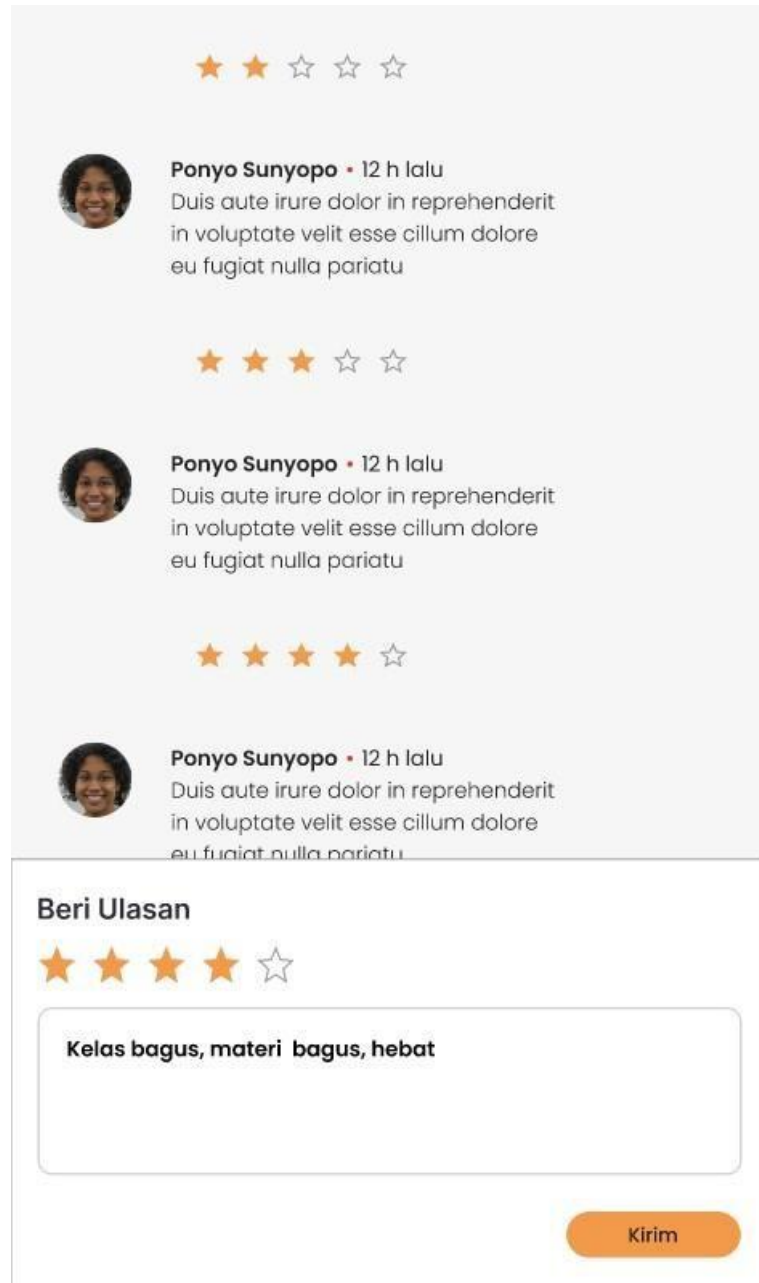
Ponyo Sunyopo • 12 h lalu
Duis aute irure dolor in reprehenderit in voluptate velit esse cillum dolore eu fugiat nulla pariatu

Ponyo Sunyopo • 12 h lalu
Duis aute irure dolor in reprehenderit in voluptate velit esse cillum dolore eu fugiat nulla pariatu

Ponyo Sunyopo • 12 h lalu
Duis aute irure dolor in reprehenderit in voluptate velit esse cillum dolore eu fugiat nulla pariatu

Beri Ulasan

Kelas bagus, materi bagus, hebat

Kirim